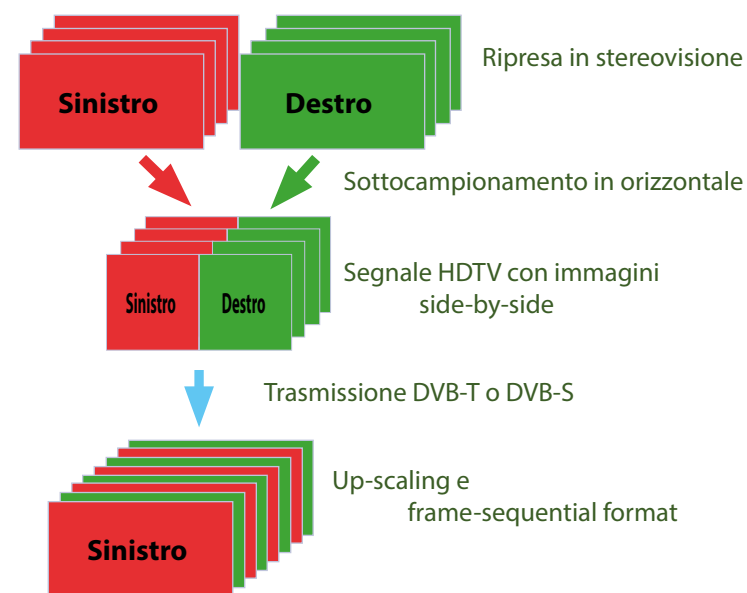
Sinistro

Destro

Ripresa in stereovisione

Sottocampionamento in orizzontale

Sinistro

Destro

Segnale HDTV con immagini side-by-side

Trasmissione DVB-T o DVB-S

Sinistro

Up-scaling e frame-sequential format